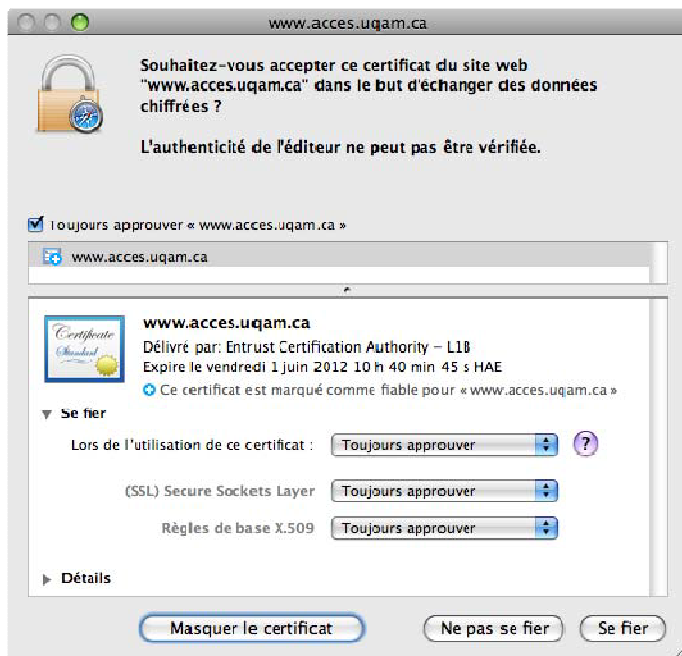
www.acces.uqam.ca

Souhaitez-vous accepter ce certificat du site web "www.acces.uqam.ca" dans le but d'échanger des données chiffrées ?

L'authenticité de l'éditeur ne peut pas être vérifiée.

Toujours approuver « www.acces.uqam.ca »

www.acces.uqam.ca

Certificate Standard

www.acces.uqam.ca
Délivré par: Entrust Certification Authority – L1B
Expire le vendredi 1 juin 2012 10 h 40 min 45 s HAE
Ce certificat est marqué comme fiable pour « www.acces.uqam.ca »

Se fier
Lors de l'utilisation de ce certificat : Toujours approuver
?
(SSL) Secure Sockets Layer Toujours approuver
Règles de base X.509 Toujours approuver

Détails

Masquer le certificat
Ne pas se fier
Se fier